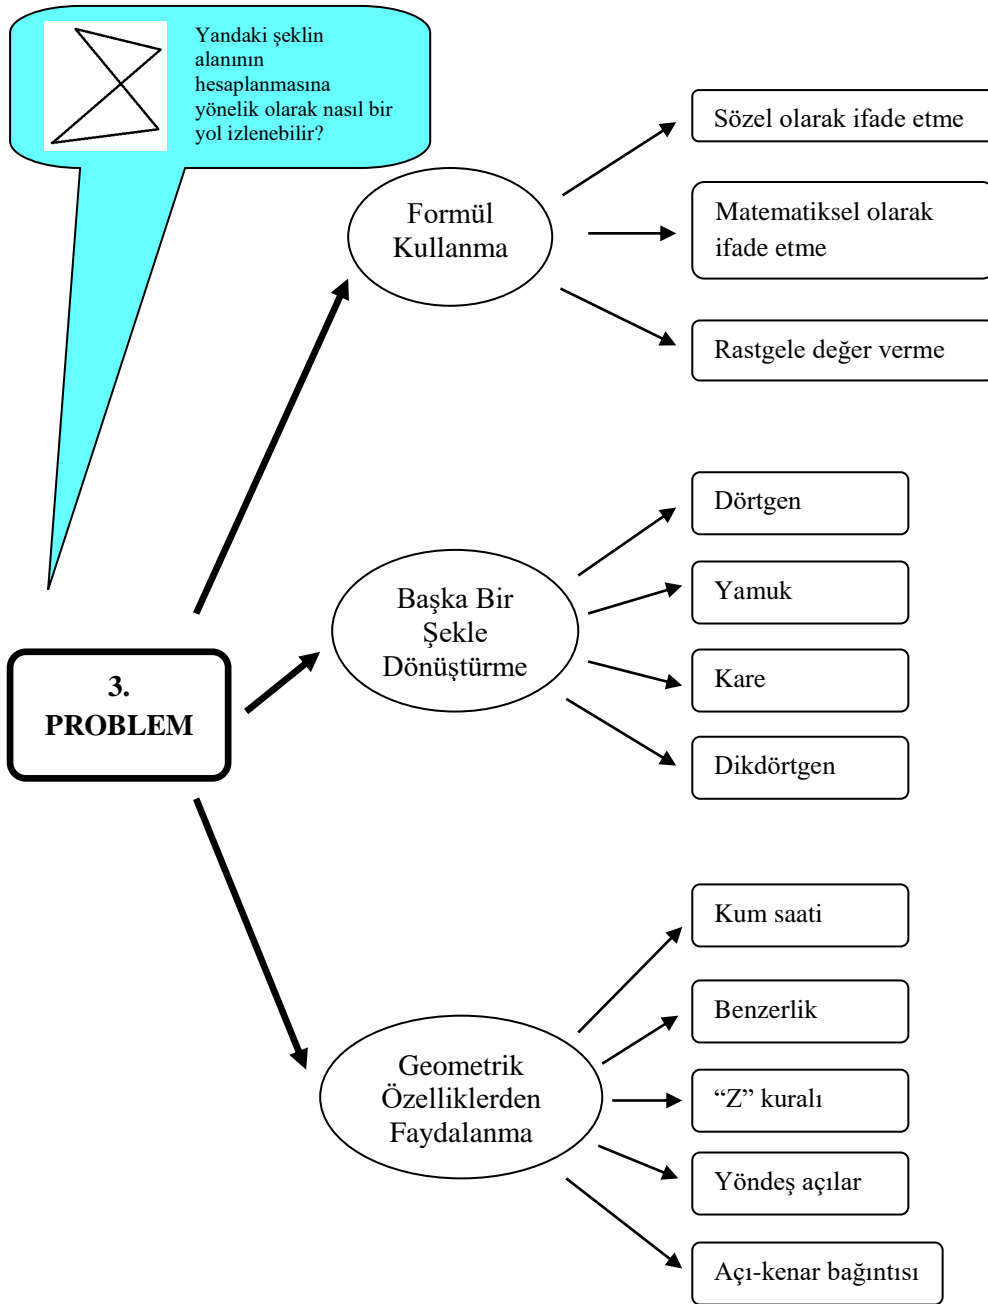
Yandaki şeklin alanının hesaplanmasına yönelik olarak nasıl bir yol izlenebilir?

3. PROBLEM

Formül Kullanma

Sözel olarak ifade etme

Matematiksel olarak ifade etme

Rastgele değer verme

Başka Bir Şekle Dönüştürme

Dörtgen

Yamuk

Kare

Dikdörtgen

Geometrik Özelliklerden Faydalanma

Kum saati

Benzerlik

“Z” kuralı

Yöndeş açılar

Açı-kenar bağıntısı